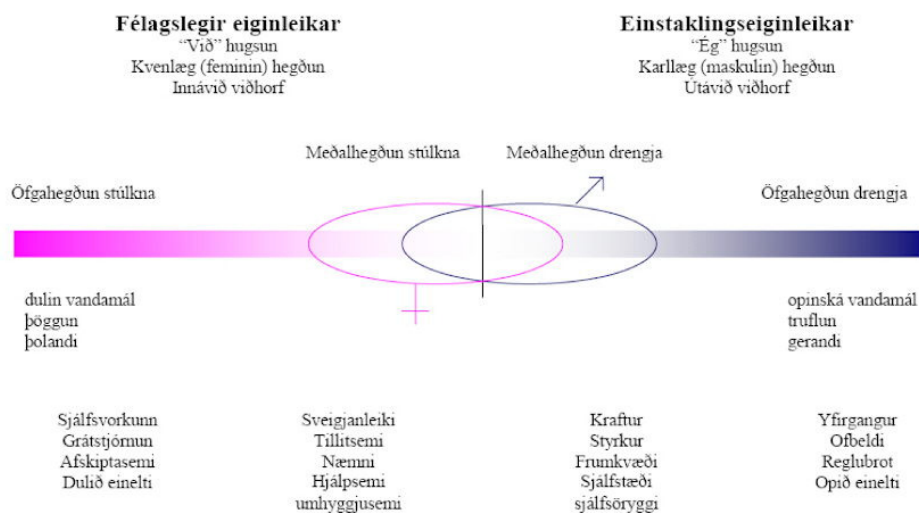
Félagslegir eiginleikar
"Við" hugsun
Kvenlæg (feminin) hegðun
Innávið viðhorf

Einstaklingseiginleikar
"Ég" hugsun
Karllæg (maskulin) hegðun
Útávið viðhorf

Meðalhegðun stúlkna

Meðalhegðun drengja

Öfgahegðun stúlkna

Öfgahegðun drengja

dulin vandamál
þöggun
þolandi

opinská vandamál
truflun
gerandi

Sjálfsvorkunn
Grátstjórnun
Afskiptasemi
Dulið einelti

Sveigjanleiki
Tillitsemi
Næmni
Hjálpsemi
umhyggjusemi

Kraftur
Styrkur
Frumkvæði
Sjálfstæði
sjálfsöryggi

Yfirgangur
Ofbeldi
Reglubrot
Opið einelti